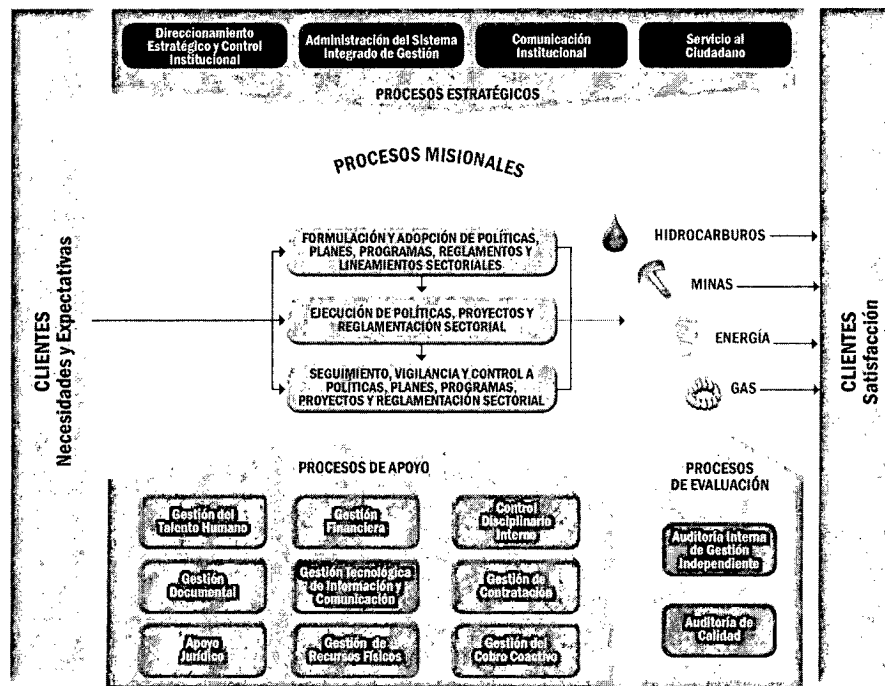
Direccionamiento Estratégico y Control Institucional

Administración del Sistema Integrado de Gestión

Comunicación Institucional

Servicio al Ciudadano

PROCESOS ESTRATÉGICOS

CLIENTES
Necesidades y Expectativas

PROCESOS MISIONALES

FORMULACIÓN Y ADOPCIÓN DE POLÍTICAS, PLANES, PROGRAMAS, REGLAMENTOS Y LINEAMIENTOS SECTORIALES

EJECUCIÓN DE POLÍTICAS, PROYECTOS Y REGLAMENTACIÓN SECTORIAL

SEGUIMIENTO, VIGILANCIA Y CONTROL A POLÍTICAS, PLANES, PROGRAMAS, PROYECTOS Y REGLAMENTACIÓN SECTORIAL

HIDROCARBUROS

MINAS

ENERGÍA

GAS

CLIENTES
Satisfacción

PROCESOS DE APOYO

Gestión del Talento Humano

Gestión Financiera

Control Disciplinario Interno

Gestión Documental

Gestión Tecnológica de Información y Comunicación

Gestión de Contratación

Apoyo Jurídico

Gestión de Recursos Físicos

Gestión del Cobro Coactivo

PROCESOS DE EVALUACIÓN

Auditoría Interna de Gestión Independiente

Auditoría de Calidad